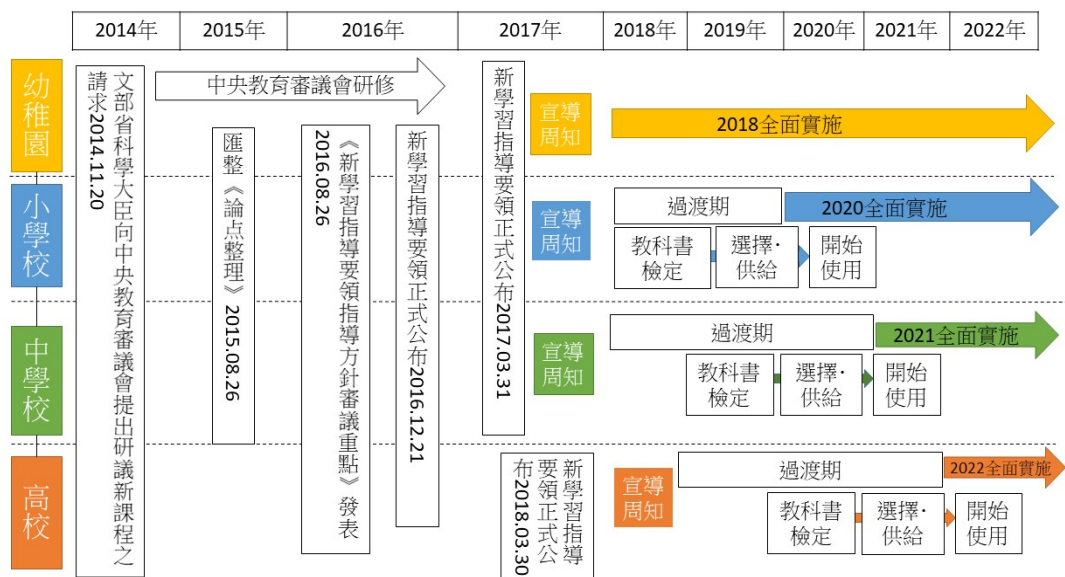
| 2014年 | 2015年 | 2016年 | 2017年 | 2018年 | 2019年 | 2020年 | 2021年 | 2022年 |
|---|---|---|---|---|---|---|---|---|

幼稚園

小學校

中學校

高校

文部省科學大臣向中央教育審議會提出研議新課程之請求2014.11.20

中央教育審議會研修

匯整《論点整理》2015.08.26

《新學習指導要領指導方針審議重點》發表2016.08.26

新學習指導要領正式公布2016.12.21

新學習指導要領正式公布2017.03.31

新學習指導要領正式公布2018.03.30

宣導周知

2018全面實施

宣導周知

過渡期

2020全面實施

教科書檢定

選擇·供給

開始使用

宣導周知

過渡期

2021全面實施

教科書檢定

選擇·供給

開始使用

宣導周知

過渡期

2022全面實施

教科書檢定

選擇·供給

開始使用